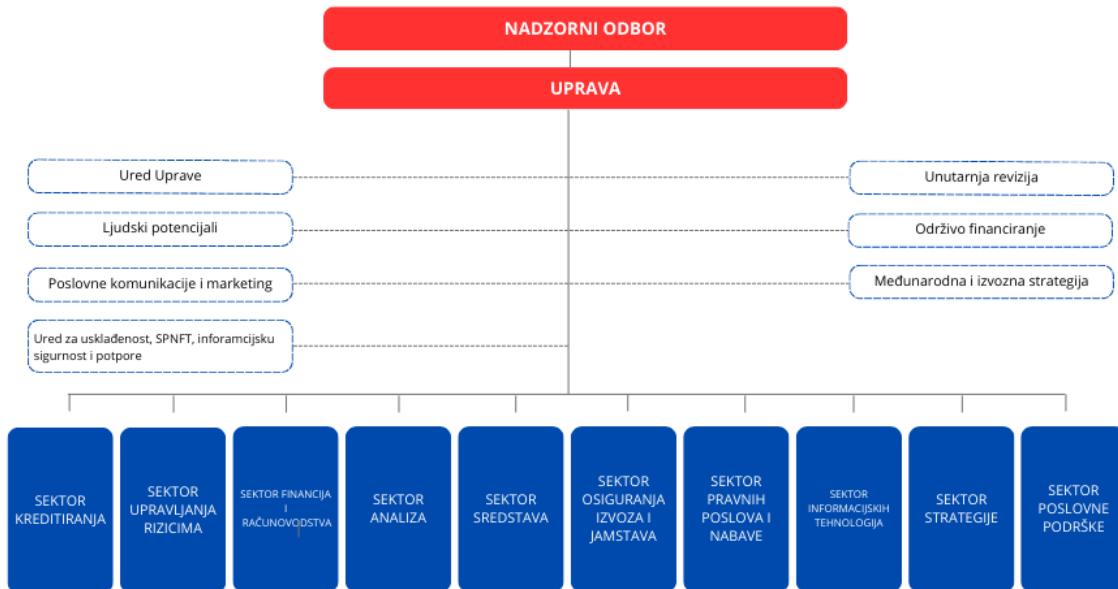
NADZORNI ODBOR

UPRAVA

Ured Uprave

Ljudski potencijali

Poslovne komunikacije i marketing

Ured za usklađenost, SPNFT, inforamcijsku sigurnost i potpore

Unutarnja revizija

Održivo financiranje

Međunarodna i izvozna strategija

SEKTOR KREDITIRANJA

SEKTOR UPRAVLJANJA RIZICIMA

SEKTOR FINANCIJA I RAČUNOVODSTVA

SEKTOR ANALIZA

SEKTOR SREDSTAVA

SEKTOR OSIGURANJA IZVOZA I JAMSTAVA

SEKTOR PRAVNIH POSLOVA I NABAVE

SEKTOR INFORMACIJSKIH TEHNOLOGIJA

SEKTOR STRATEGIJE

SEKTOR POSLOVNE PODRŠKE